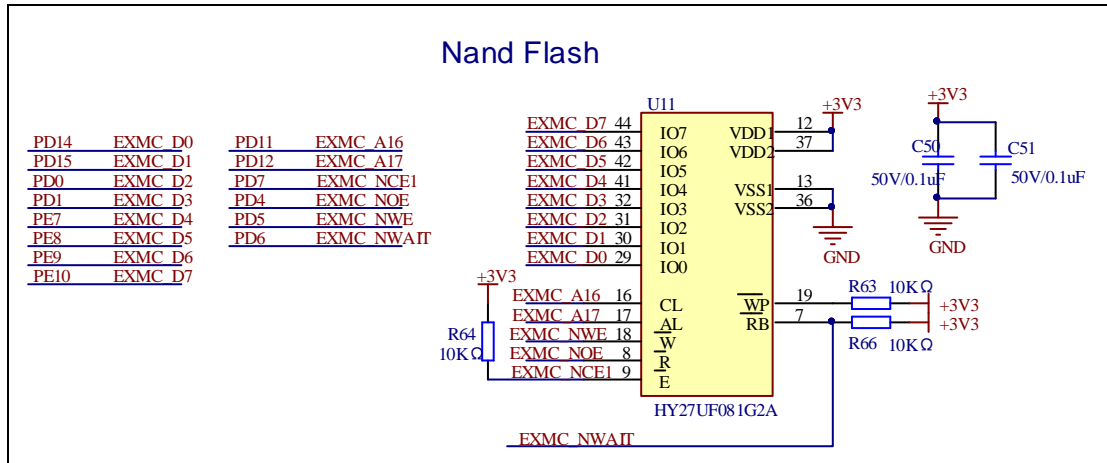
Nand Flash

PD14 EXMC_D0
PD15 EXMC_D1
PD0 EXMC_D2
PD1 EXMC_D3
PE7 EXMC_D4
PE8 EXMC_D5
PE9 EXMC_D6
PE10 EXMC_D7

PD11 EXMC_A16
PD12 EXMC_A17
PD7 EXMC_NCE1
PD4 EXMC_NOE
PD5 EXMC_NWE
PD6 EXMC_NWAIT

U11
EXMC_D7 44 IO7
EXMC_D6 43 IO6
EXMC_D5 42 IO5
EXMC_D4 41 IO4
EXMC_D3 32 IO3
EXMC_D2 31 IO2
EXMC_D1 30 IO1
EXMC_D0 29 IO0
VDD1 12
VDD2 37
+3V3
VSS1 13
VSS2 36
GND
+3V3
C50
C51
50V/0.1uF
50V/0.1uF
GND
+3V3
EXMC_A16 16 CL
EXMC_A17 17 AL
EXMC_NWE 18 W
EXMC_NOE 8 R
EXMC_NCE1 9 E
R64
10KΩ
WP 19
RB 7
R63 10KΩ
+3V3
+3V3
R66 10KΩ
HY27UF081G2A
EXMC_NWAIT